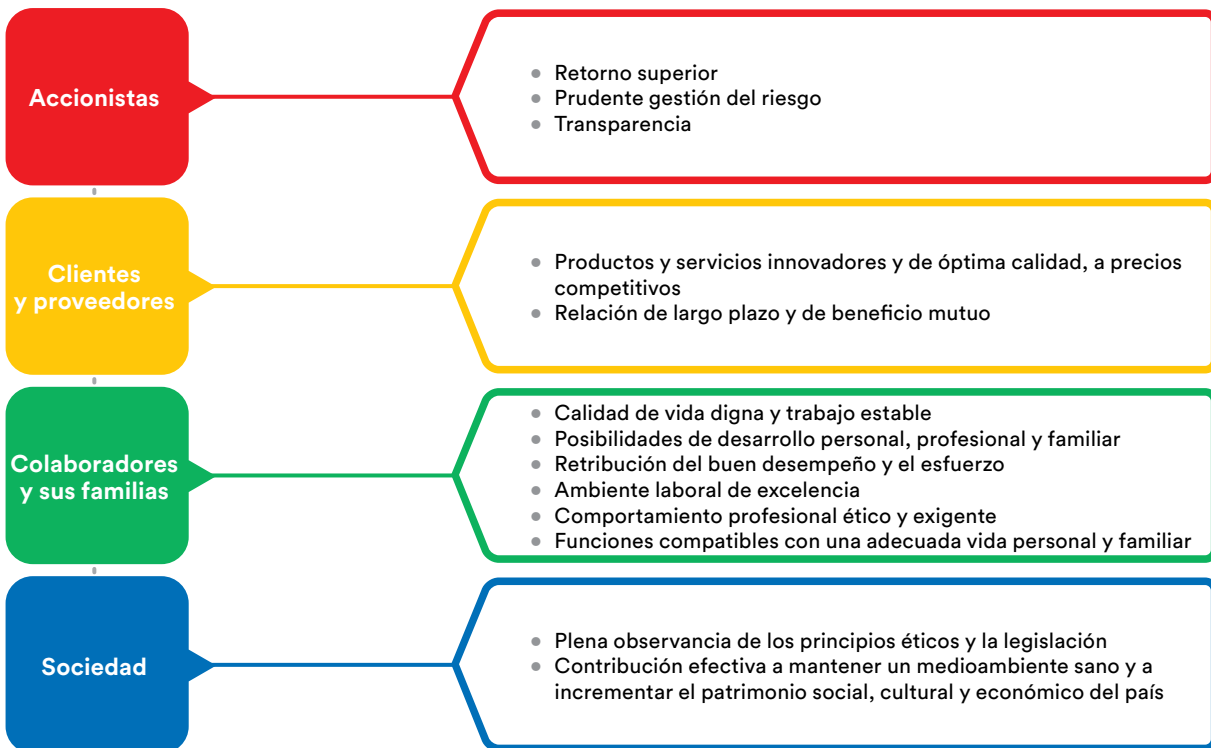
Accionistas

- Retorno superior
- Prudente gestión del riesgo
- Transparencia

Clientes y proveedores

- Productos y servicios innovadores y de óptima calidad, a precios competitivos
- Relación de largo plazo y de beneficio mutuo

Colaboradores y sus familias

- Calidad de vida digna y trabajo estable
- Posibilidades de desarrollo personal, profesional y familiar
- Retribución del buen desempeño y el esfuerzo
- Ambiente laboral de excelencia
- Comportamiento profesional ético y exigente
- Funciones compatibles con una adecuada vida personal y familiar

Sociedad

- Plena observancia de los principios éticos y la legislación
- Contribución efectiva a mantener un medioambiente sano y a incrementar el patrimonio social, cultural y económico del país